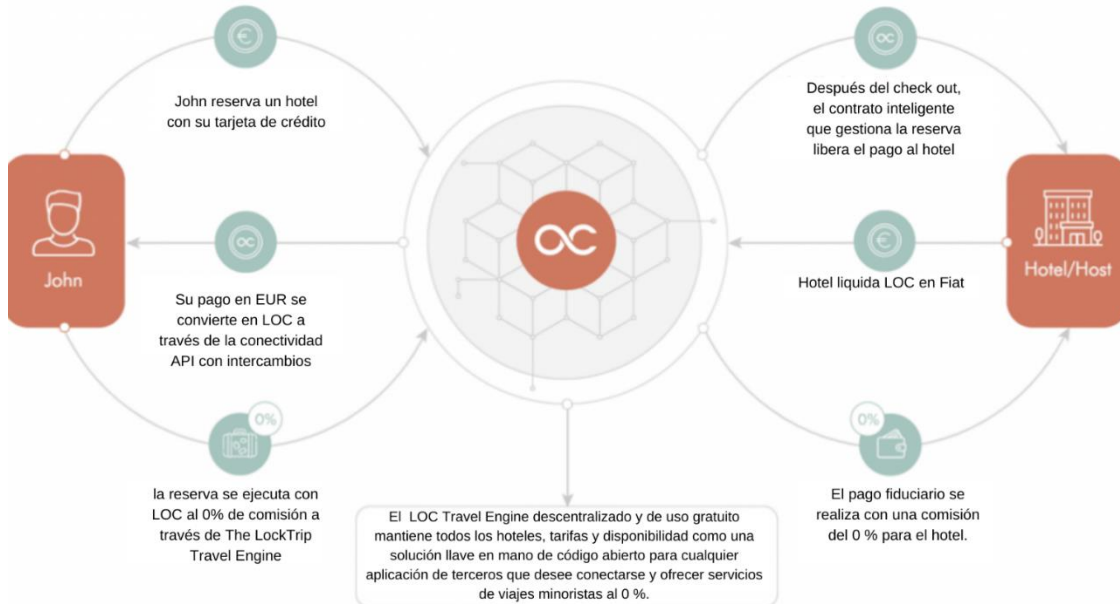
John reserva un hotel con su tarjeta de crédito

John

Su pago en EUR se convierte en LOC a través de la conectividad API con intercambios

0%

la reserva se ejecuta con LOC al 0% de comisión a través de The LockTrip Travel Engine

El LOC Travel Engine descentralizado y de uso gratuito mantiene todos los hoteles, tarifas y disponibilidad como una solución llave en mano de código abierto para cualquier aplicación de terceros que desee conectarse y ofrecer servicios de viajes minoristas al 0 %.

Después del check out, el contrato inteligente que gestiona la reserva libera el pago al hotel

Hotel/Host

Hotel liquida LOC en Fiat

0%

El pago fiduciario se realiza con una comisión del 0 % para el hotel.